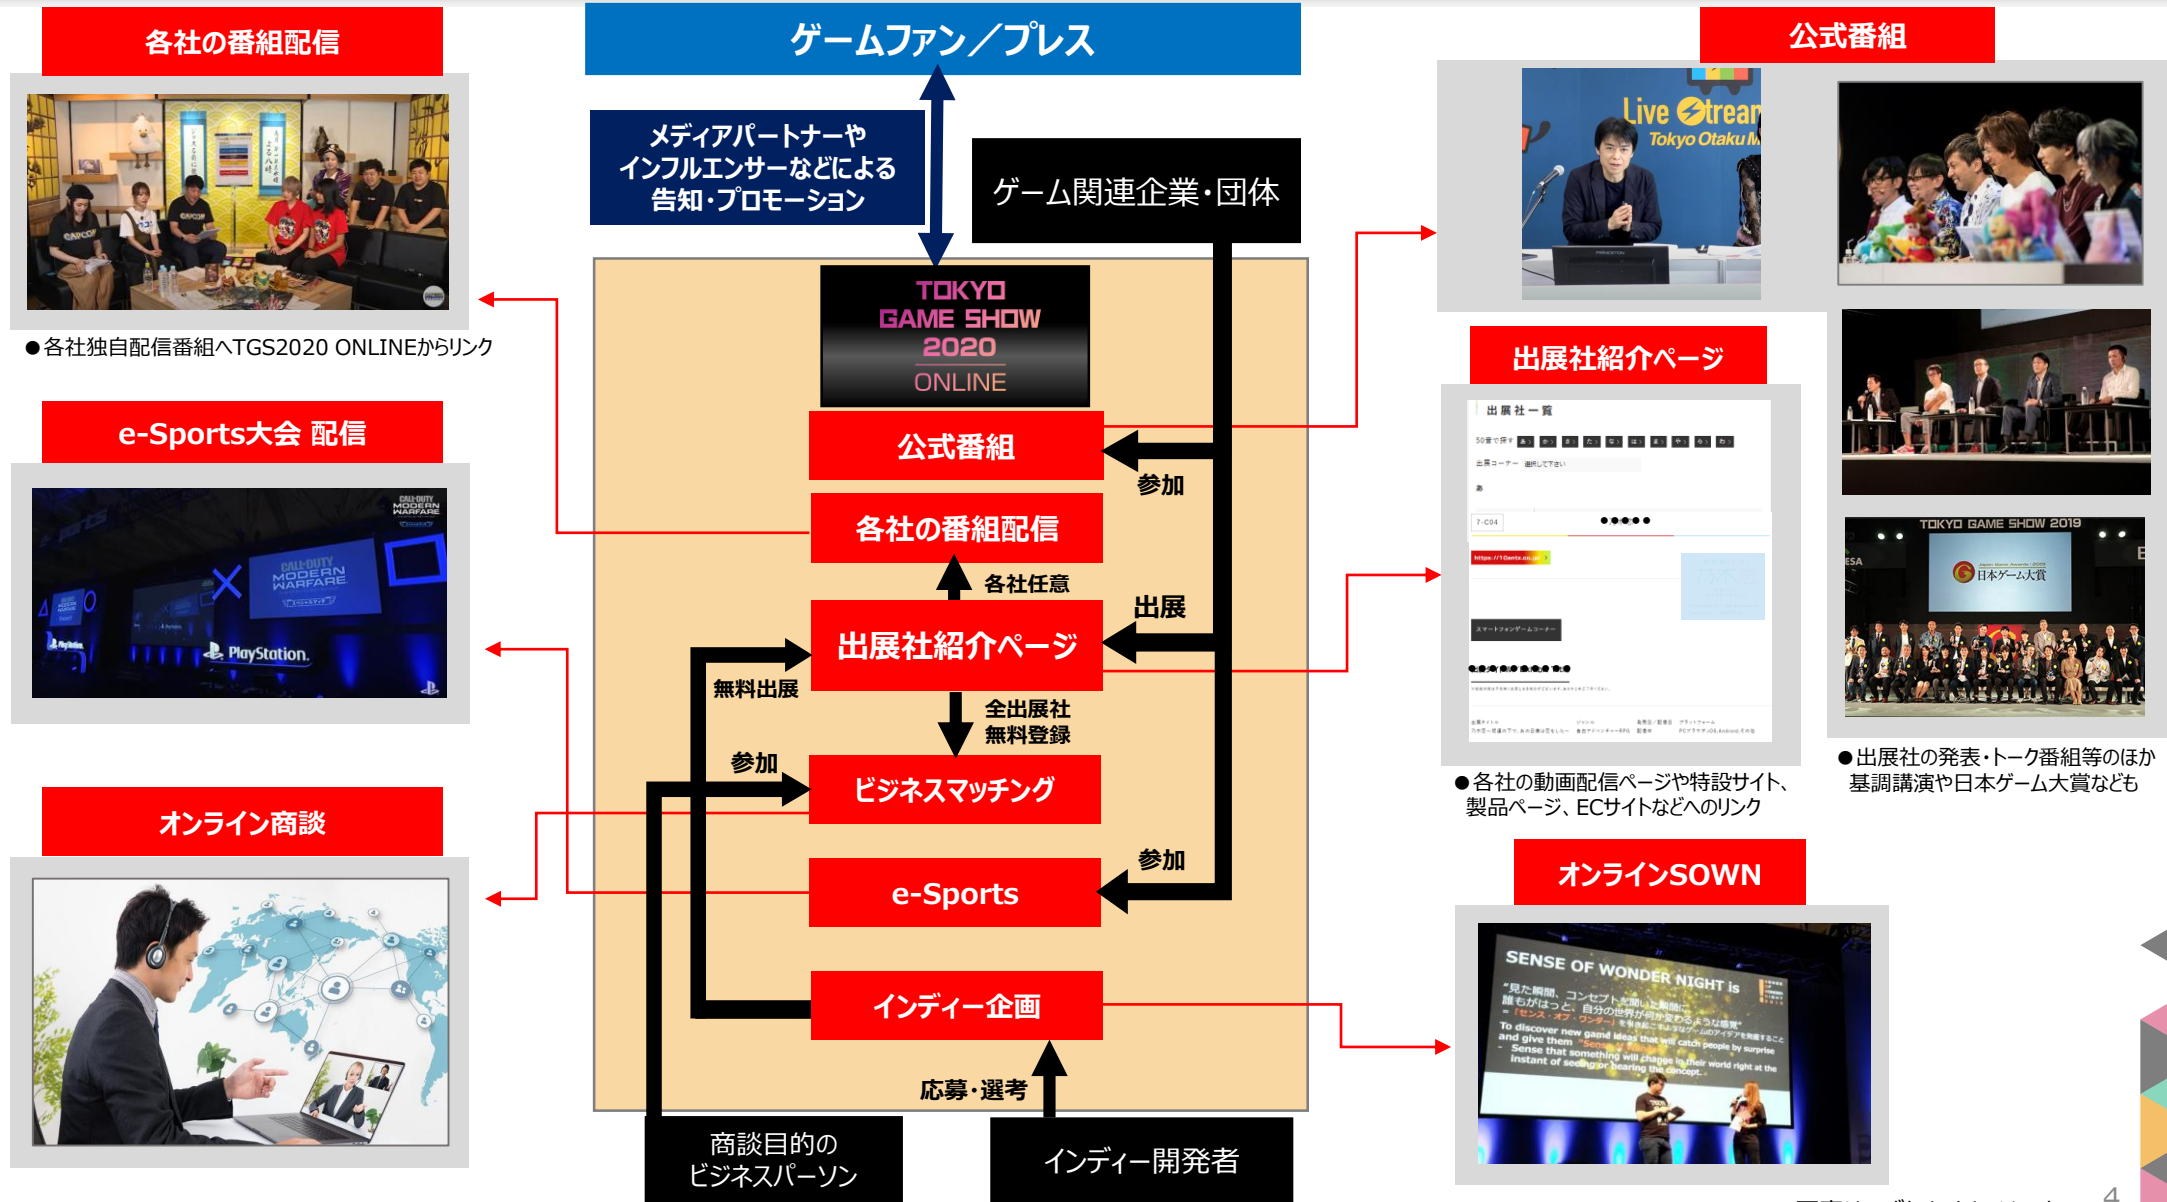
各社の番組配信

●各社独自配信番組へTGS2020 ONLINEからリンク

e-Sports大会 配信

オンライン商談

ゲームファン／プレス

メディアパートナーやインフルエンサーなどによる告知・プロモーション

ゲーム関連企業・団体

TOKYO GAME SHOW 2020 ONLINE

公式番組

参加

各社の番組配信

各社任意

出展

出展社紹介ページ

無料出展

全出展社無料登録

参加

ビジネスマッチング

参加

e-Sports

インディー企画

応募・選考

商談目的のビジネスパーソン

インディー開発者

公式番組

出展社紹介ページ

●各社の動画配信ページや特設サイト、製品ページ、ECサイトなどへのリンク

●出展社の発表・トーク番組等のほか基調講演や日本ゲーム大賞なども

オンラインSOWN

4